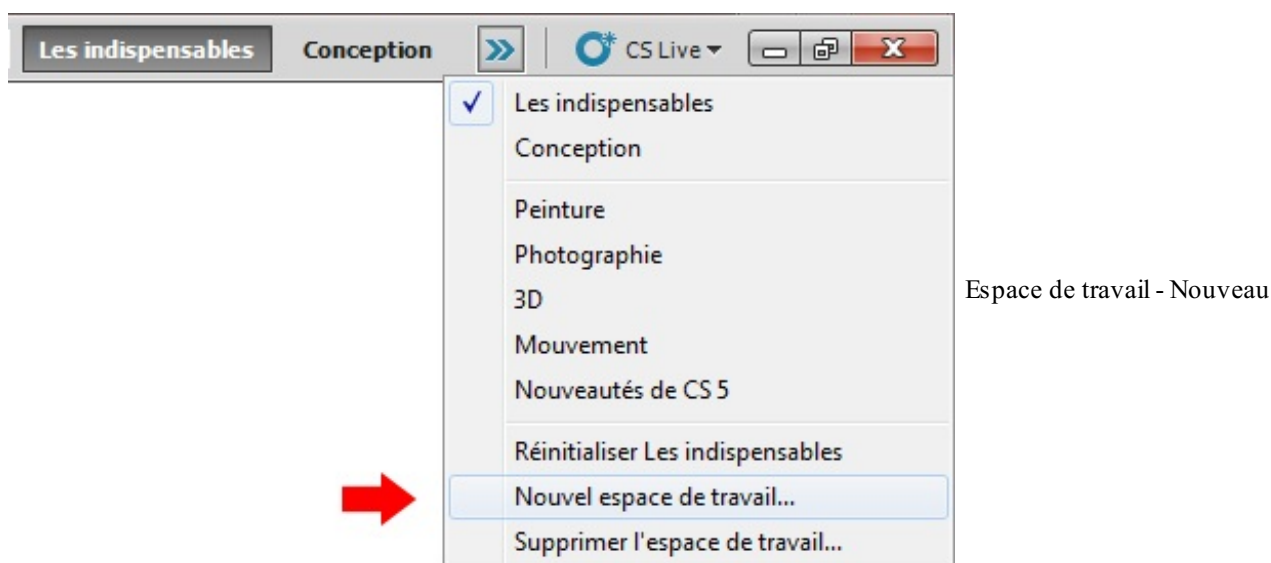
Les indispensables Conception CS Live

Les indispensables
Conception

Peinture
Photographie
3D
Mouvement
Nouveautés de CS 5

Réinitialiser Les indispensables
Nouvel espace de travail...
Supprimer l'espace de travail...

Espace de travail - Nouveau